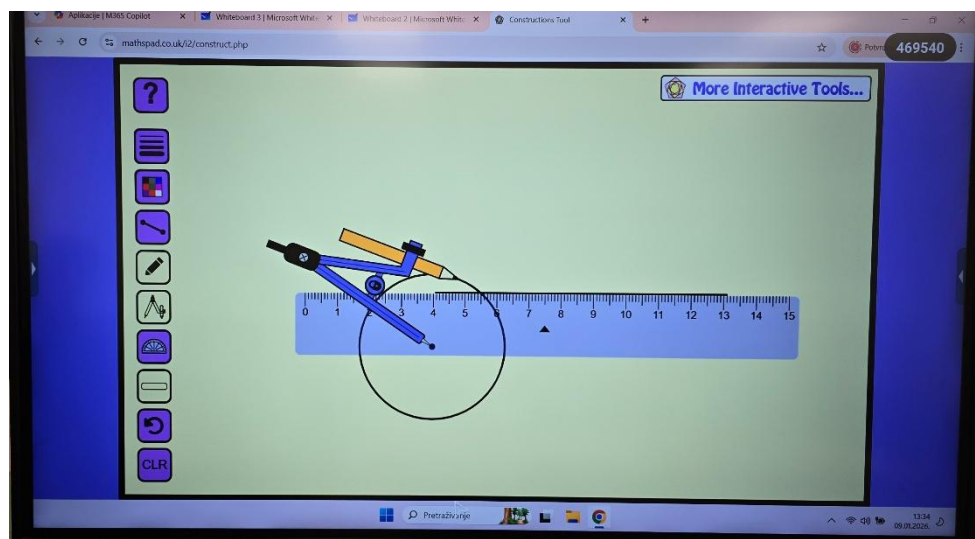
Aplikacije | M365 Copilot
Whiteboard 3 | Microsoft Whit
Whiteboard 2 | Microsoft Whit
Constructions Tool
mathspad.co.uk/i2/construct.php
Potvrd
469540

?

More Interactive Tools...

0 1 2 3 4 5 6 7 8 9 10 11 12 13 14 15

CLR

Pretraživanje

13:34
09.01.2026.